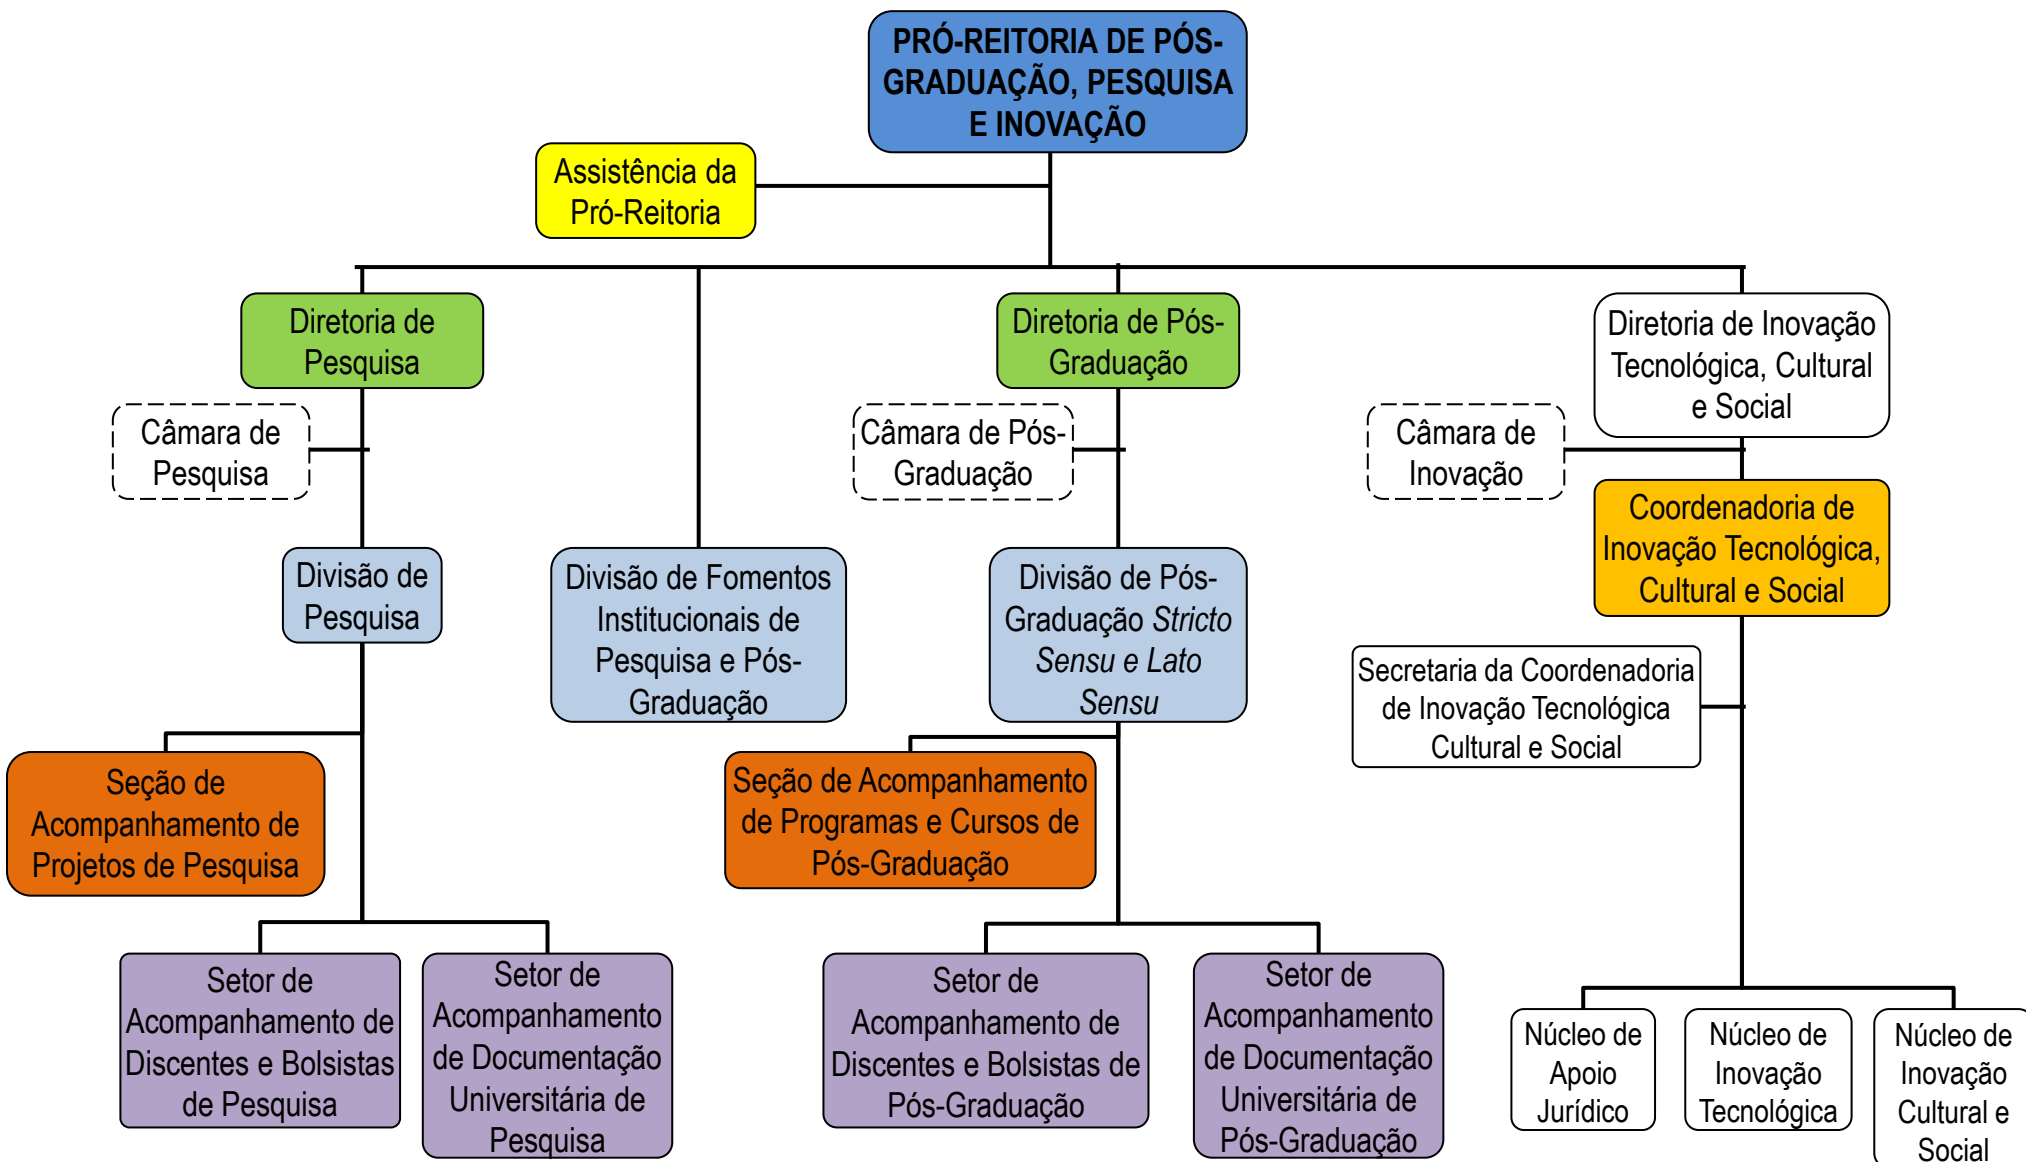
PRÓ-REITORIA DE PÓS-GRADUAÇÃO, PESQUISA E INOVAÇÃO

Assistência da Pró-Reitoria

Diretoria de Pesquisa

Câmara de Pesquisa

Divisão de Pesquisa

Seção de Acompanhamento de Projetos de Pesquisa

Setor de Acompanhamento de Discentes e Bolsistas de Pesquisa

Setor de Acompanhamento de Documentação Universitária de Pesquisa

Divisão de Fomentos Institucionais de Pesquisa e Pós-Graduação

Diretoria de Pós-Graduação

Câmara de Pós-Graduação

Divisão de Pós-Graduação *Stricto Sensu* e *Lato Sensu*

Seção de Acompanhamento de Programas e Cursos de Pós-Graduação

Setor de Acompanhamento de Discentes e Bolsistas de Pós-Graduação

Setor de Acompanhamento de Documentação Universitária de Pós-Graduação

Diretoria de Inovação Tecnológica, Cultural e Social

Câmara de Inovação

Coordenadoria de Inovação Tecnológica, Cultural e Social

Secretaria da Coordenadoria de Inovação Tecnológica Cultural e Social

Núcleo de Apoio Jurídico

Núcleo de Inovação Tecnológica

Núcleo de Inovação Cultural e Social